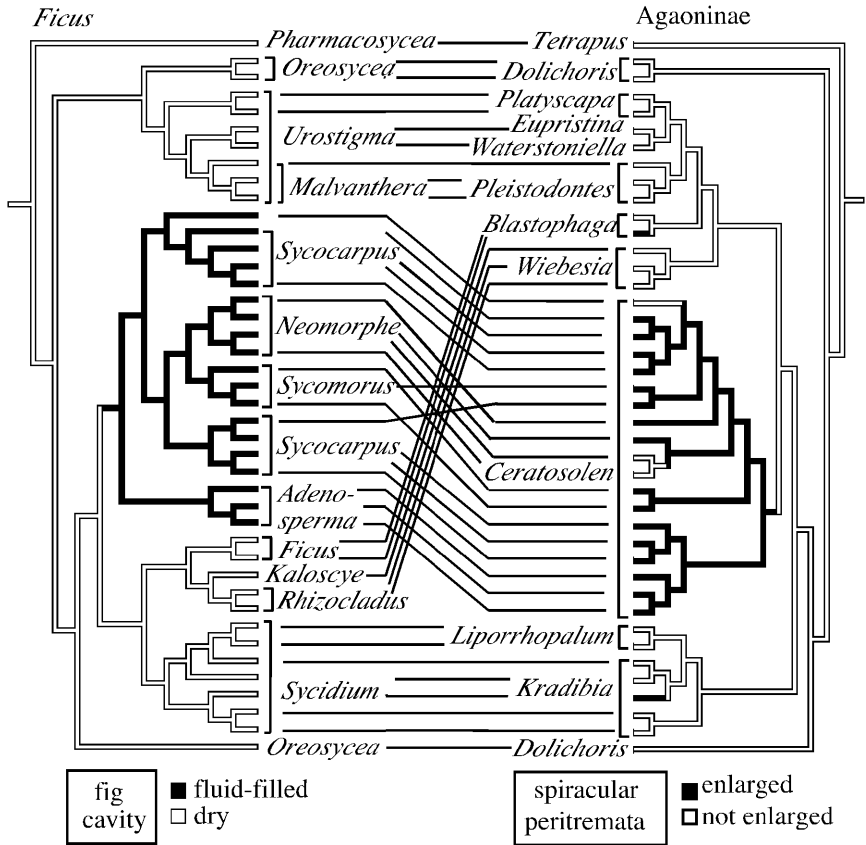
Ficus

Agaoninae

Pharmacosycea

Tetrapus

Oreosycea

Dolichoris

Platyscapa

Urostigma

Eupristina

Waterstoniella

Malvanthera

Pleistodontes

Blastophaga

Sycocarpus

Wiebesia

Neomorphe

Sycomorus

Sycocarpus

Ceratosolen

Adenosperma

Ficus

Kaloscye

Rhizocladus

Liporrhopalum

Sycidium

Kradibia

Oreosycea

Dolichoris

fig cavity

■ fluid-filled

□ dry

spiracular peritremata

■ enlarged

□ not enlarged